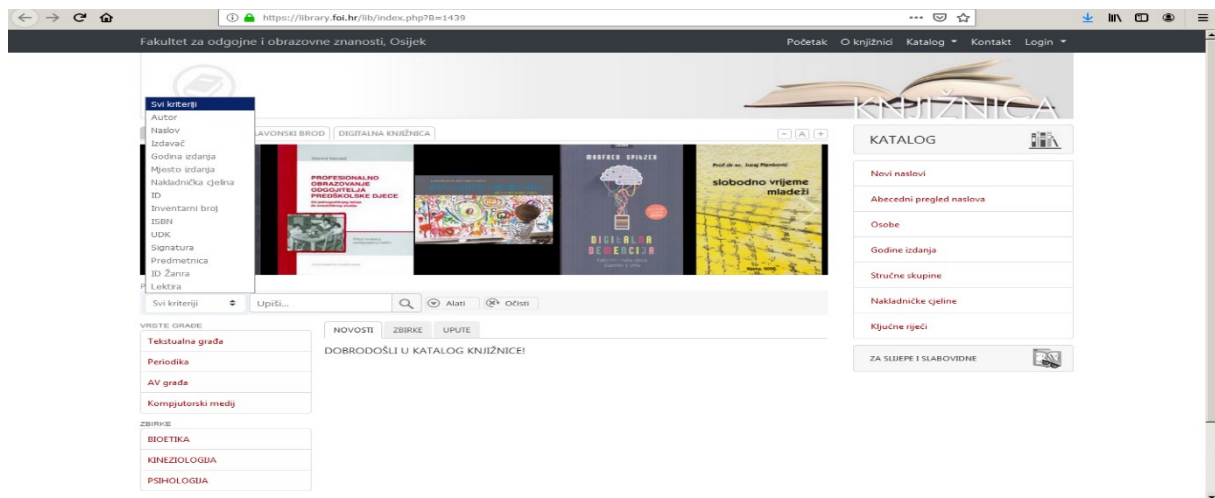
https://library.foi.hr/lib/index.php?B=1439

Fakultet za odgojne i obrazovne znanosti, Osijek

Početak O knjižnici Katalog Kontakt Login

KNJIŽNICA

Svi kriteriji
Autor
Naslov
Izdavač
Godina izdanja
Mjesto izdanja
Nakladnička cjelina
ID
Inventarni broj
ISBN
UDK
Signatura
Predmetnica
ID Žanra
Lektira

SLAVONSKI BROD DIGITALNA KNJIŽNICA

- A +

PROFESIONALNO OBRAZOVANJE ODGOJITELJA PREDŠKOLSKE DJECE

MANFRED SPITZER
DIGITALNA DEMENCIJA

Prof.dr.sc. Juraj Plenković
slobodno vrijeme mladeži

KATALOG

Novi naslovi
Abecedni pregled naslova
Osobe
Godine izdanja
Stručne skupine
Nakladničke cjeline
Ključne riječi

ZA SLIJEPE I SLABOVIDNE

Svi kriteriji Upiši... Alati Očisti

VRSTE GRAĐE
Tekstualna građa
Periodika
AV građa
Kompjutorski medij

ZBIRKE
BIOETIKA
KINEZIOLOGIJA
PSIHOLOGIJA

NOVOSTI ZBIRKE UPUTE

DOBRODOŠLI U KATALOG KNJIŽNICE!